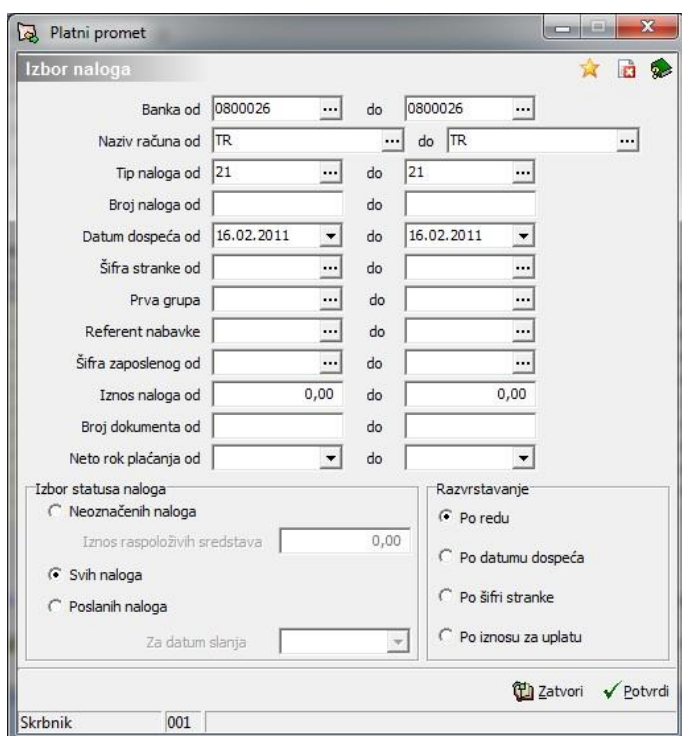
Platni promet

Izbor naloga

Banka od 0800026 ... do 0800026 ...

Naziv računa od TR ... do TR ...

Tip naloga od 21 ... do 21 ...

Broj naloga od do

Datum dospeća od 16.02.2011 do 16.02.2011

Šifra stranke od ... do ...

Prva grupa ... do ...

Referent nabavke ... do ...

Šifra zaposlenog od ... do ...

Iznos naloga od 0,00 do 0,00

Broj dokumenta od do

Neto rok plaćanja od do

Izbor statusa naloga

Neoznačenih naloga

Iznos raspoloživih sredstava 0,00

Svih naloga

Poslanih naloga

Za datum slanja

Razvrstavanje

Po redu

Po datumu dospeća

Po šifri stranke

Po iznosu za uplatu

Zatvori Potvrdi

Skrbnik 001